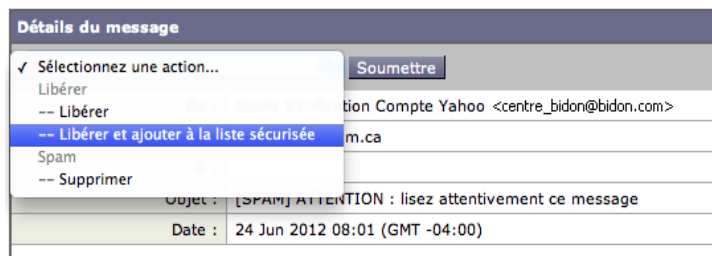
Détails du message

✓ Sélectionnez une action...
Libérer
-- Libérer
-- Libérer et ajouter à la liste sécurisée
Spam
-- Supprimer

Soumettre

De : Alerte Vérification Compte Yahoo <centre_bidon@bidon.com>
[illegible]m.ca
À :
Objet : [SPAM] ATTENTION : lisez attentivement ce message
Date : 24 Jun 2012 08:01 (GMT -04:00)